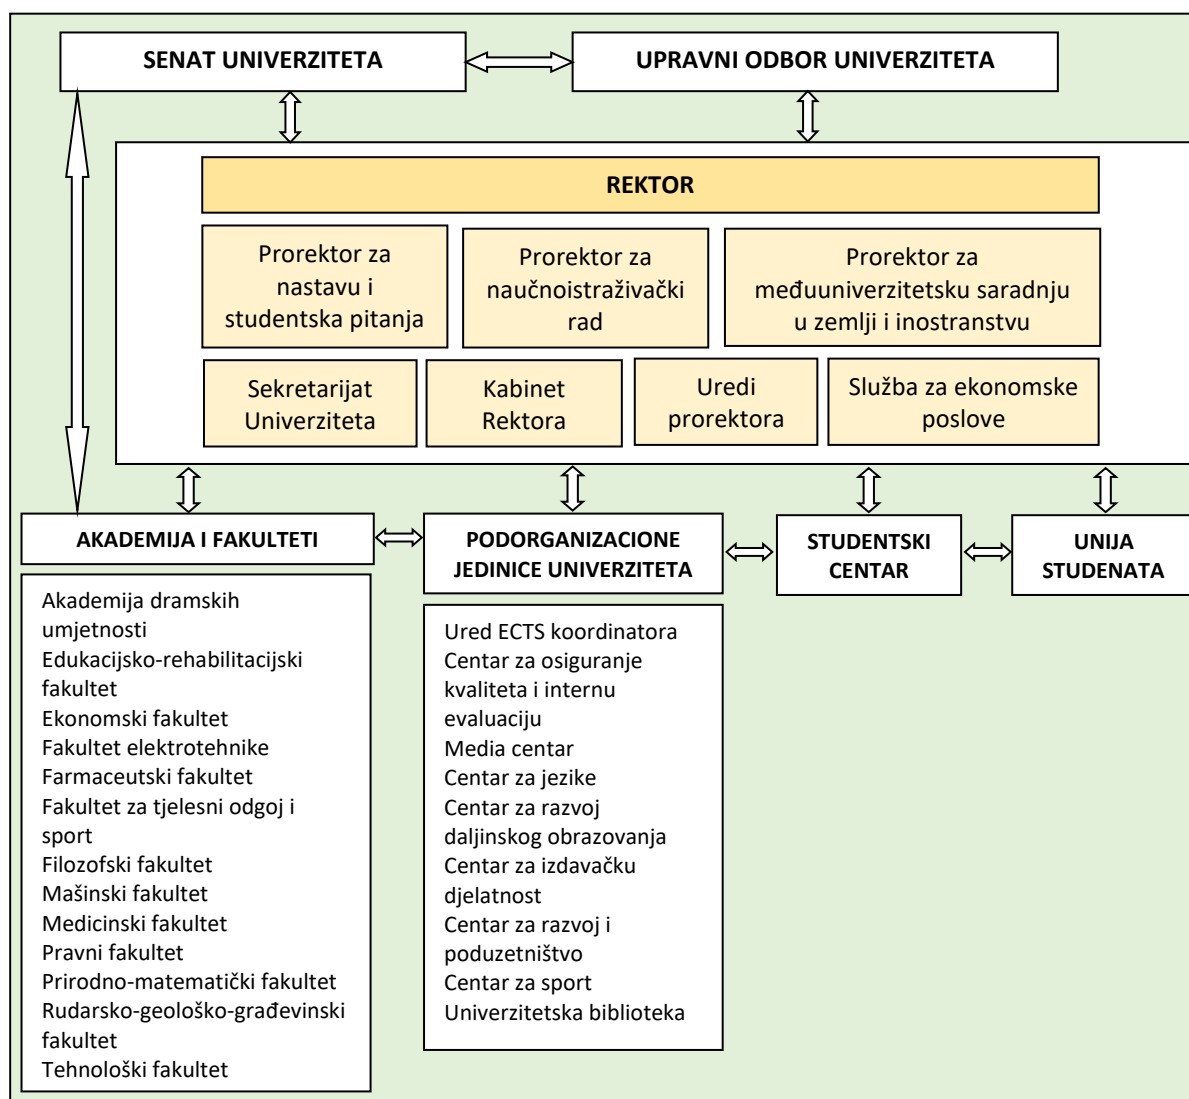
SENAT UNIVERZITETA

UPRAVNI ODBOR UNIVERZITETA

REKTOR

Prorektor za nastavu i studentska pitanja

Prorektor za naučnoistraživački rad

Prorektor za međuuniverzitetsku saradnju u zemlji i inostranstvu

Sekretarijat Univerziteta

Kabinet Rektora

Uredi prorektora

Služba za ekonomske poslove

AKADEMIJA I FAKULTETI

PODORGANIZACIONE JEDINICE UNIVERZITETA

STUDENTSKI CENTAR

UNIJA STUDENATA

Akademija dramskih umjetnosti
Edukacijsko-rehabilitacijski fakultet
Ekonomski fakultet
Fakultet elektrotehnike
Farmaceutski fakultet
Fakultet za tjelesni odgoj i sport
Filozofski fakultet
Mašinski fakultet
Medicinski fakultet
Pravni fakultet
Prirodno-matematički fakultet
Rudarsko-geološko-građevinski fakultet
Tehnološki fakultet

Ured ECTS koordinatora
Centar za osiguranje kvaliteta i internu evaluaciju
Media centar
Centar za jezike
Centar za razvoj daljinskog obrazovanja
Centar za izdavačku djelatnost
Centar za razvoj i poduzetništvo
Centar za sport
Univerzitetska biblioteka